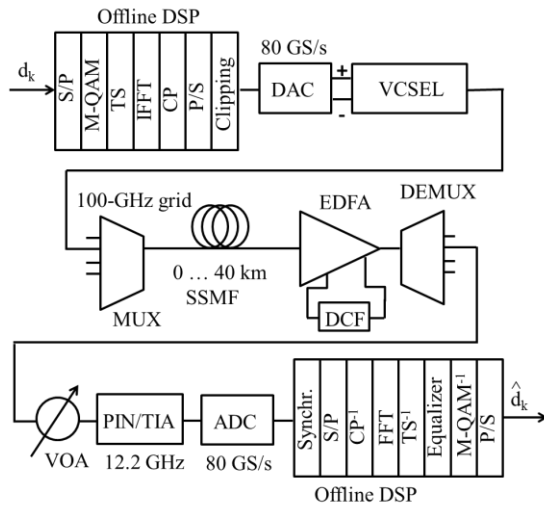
Offline DSP

$d_k$

S/P
M-QAM
TS
IFFT
CP
P/S
Clipping

80 GS/s

DAC

+
-

VCSEL

100-GHz grid

EDFA

DEMUX

0 … 40 km
SSMF

MUX

DCF

VOA

PIN/TIA
12.2 GHz

ADC
80 GS/s

Synchr.
S/P
$CP^{-1}$
FFT
$TS^{-1}$
Equalizer
$M\text{-}QAM^{-1}$
P/S

$\hat{d}_k$

Offline DSP